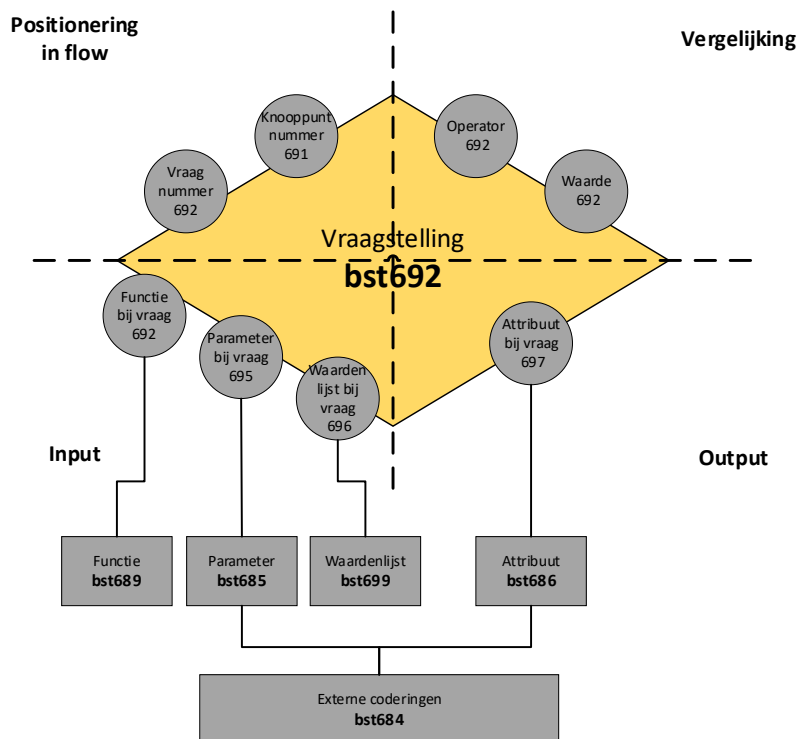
Positionering in flow

Vergelijking

Knooppunt nummer 691

Operator 692

Vraag nummer 692

Waarde 692

Vraagstelling
**bst692**

Functie bij vraag 692

Parameter bij vraag 695

Waarden lijst bij vraag 696

Attribuut bij vraag 697

Input

Output

Functie
**bst689**

Parameter
**bst685**

Waardenlijst
**bst699**

Attribuut
**bst686**

Externe coderingen
**bst684**